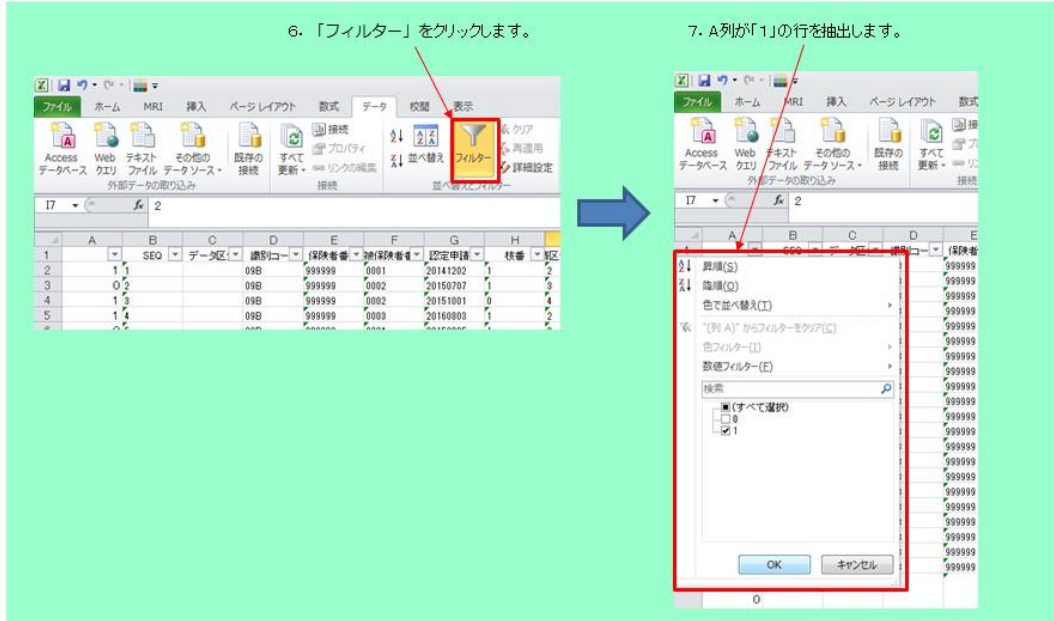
6. 「フィルター」をクリックします。

7. A列が「1」の行を抽出します。

ファイル ホーム MRI 挿入 ページレイアウト 数式 データ 校閲 表示

Access データベース Web クエリ テキスト ファイル その他の データソース 既存の 接続 すべて 更新 接続 プロパティ リンクの編集 並べ替え フィルター クリア 再適用 詳細設定

外部データの取り込み 接続 並べ替えとフィルター

I7 $f_x$ 2

| | A | B | C | D | E | F | G | H |
|---|---|---|---|---|---|---|---|---|
| 1 | | SEQ | データ区 | 識別コー | 保険者番 | 被保険者 | 認定申請 | 枝番 |
| 2 | 1 | 1 | | 09B | 999999 | 0001 | 20141202 | 1 |
| 3 | 0 | 2 | | 09B | 999999 | 0002 | 20150707 | 1 |
| 4 | 1 | 3 | | 09B | 999999 | 0002 | 20151001 | 0 |
| 5 | 1 | 4 | | 09B | 999999 | 0003 | 20160803 | 1 |

ファイル ホーム MRI 挿入 ページレイアウト 数式

Access データベース Web クエリ テキスト ファイル その他の データソース 既存の 接続 すべて 更新

外部データの取り込み 接続

I7 $f_x$ 2

昇順(S)
降順(O)
色で並べ替え(T)
"(列 A)" からフィルターをクリア(C)
色フィルター(I)
数値フィルター(F)
検索
(すべて選択)
0
1
OK キャンセル

999999
0